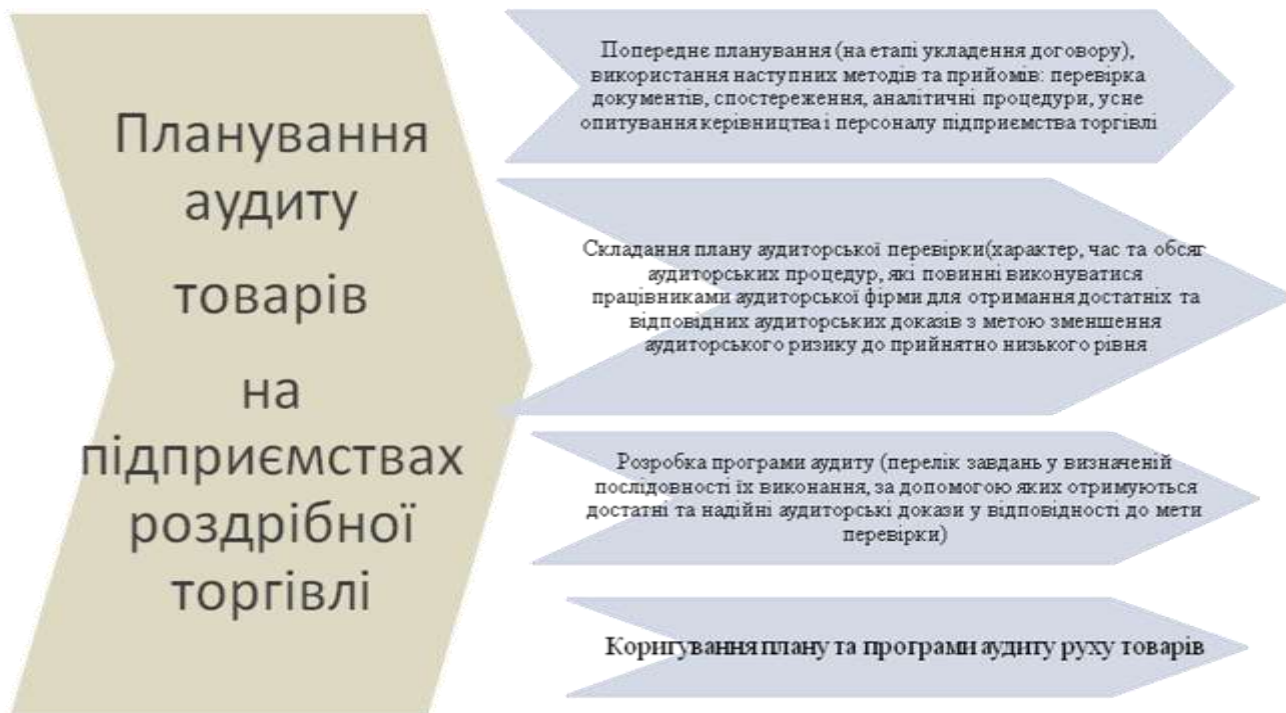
Планування аудиту товарів на підприємствах роздрібної торгівлі

Попереднє планування (на етапі укладення договору), використання наступних методів та прийомів: перевірка документів, спостереження, аналітичні процедури, усне опитування керівництва і персоналу підприємства торгівлі

Складання плану аудиторської перевірки(характер, час та обсяг аудиторських процедур, які повинні виконуватися працівниками аудиторської фірми для отримання достатніх та відповідних аудиторських доказів з метою зменшення аудиторського ризику до прийнятно низького рівня

Розробка програми аудиту (перелік завдань у визначеній послідовності їх виконання, за допомогою яких отримуються достатні та надійні аудиторські докази у відповідності до мети перевірки)

Коригування плану та програми аудиту руху товарів